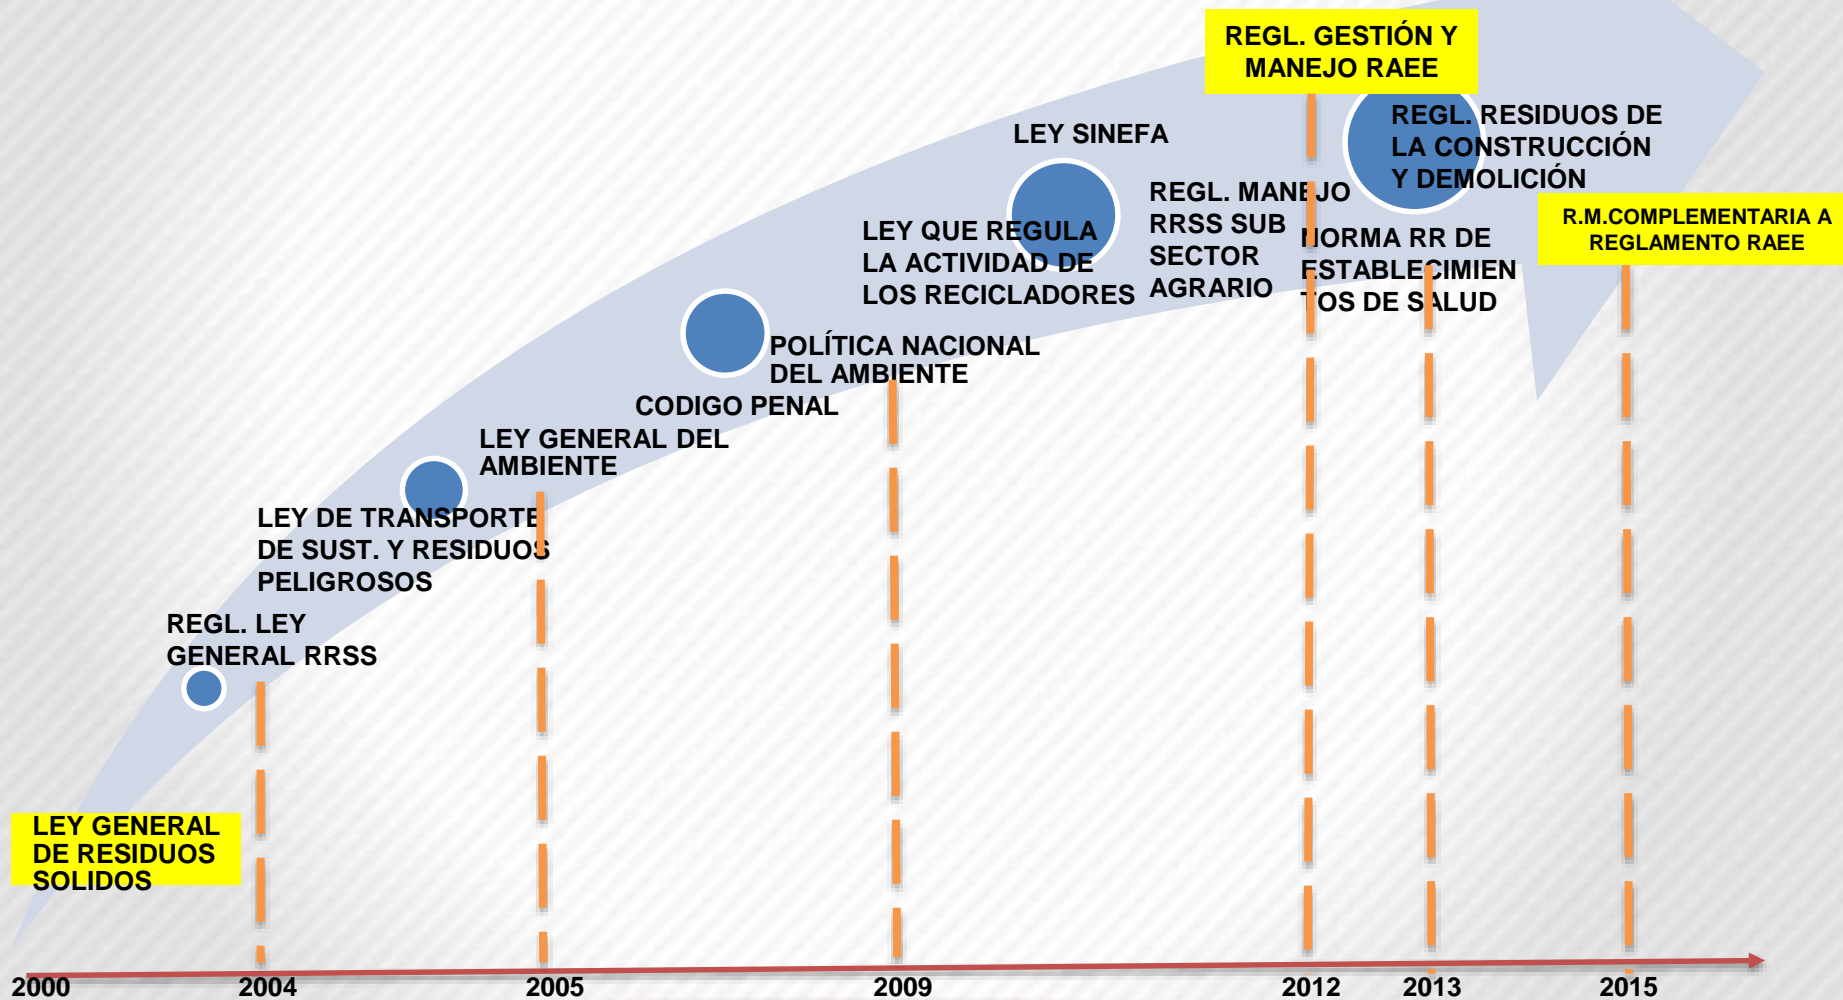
REGL. GESTIÓN Y MANEJO RAEE

REGL. RESIDUOS DE LA CONSTRUCCIÓN Y DEMOLICIÓN

LEY SINEFA

REGL. MANEJO RRSS SUB SECTOR AGRARIO

NORMA RR DE ESTABLECIMIENTOS DE SALUD

R.M.COMPLEMENTARIA A REGLAMENTO RAEE

LEY QUE REGULA LA ACTIVIDAD DE LOS RECICLADORES

POLÍTICA NACIONAL DEL AMBIENTE

CODIGO PENAL

LEY GENERAL DEL AMBIENTE

LEY DE TRANSPORTE DE SUST. Y RESIDUOS PELIGROSOS

REGL. LEY GENERAL RRSS

LEY GENERAL DE RESIDUOS SOLIDOS

2000 2004 2005 2009 2012 2013 2015